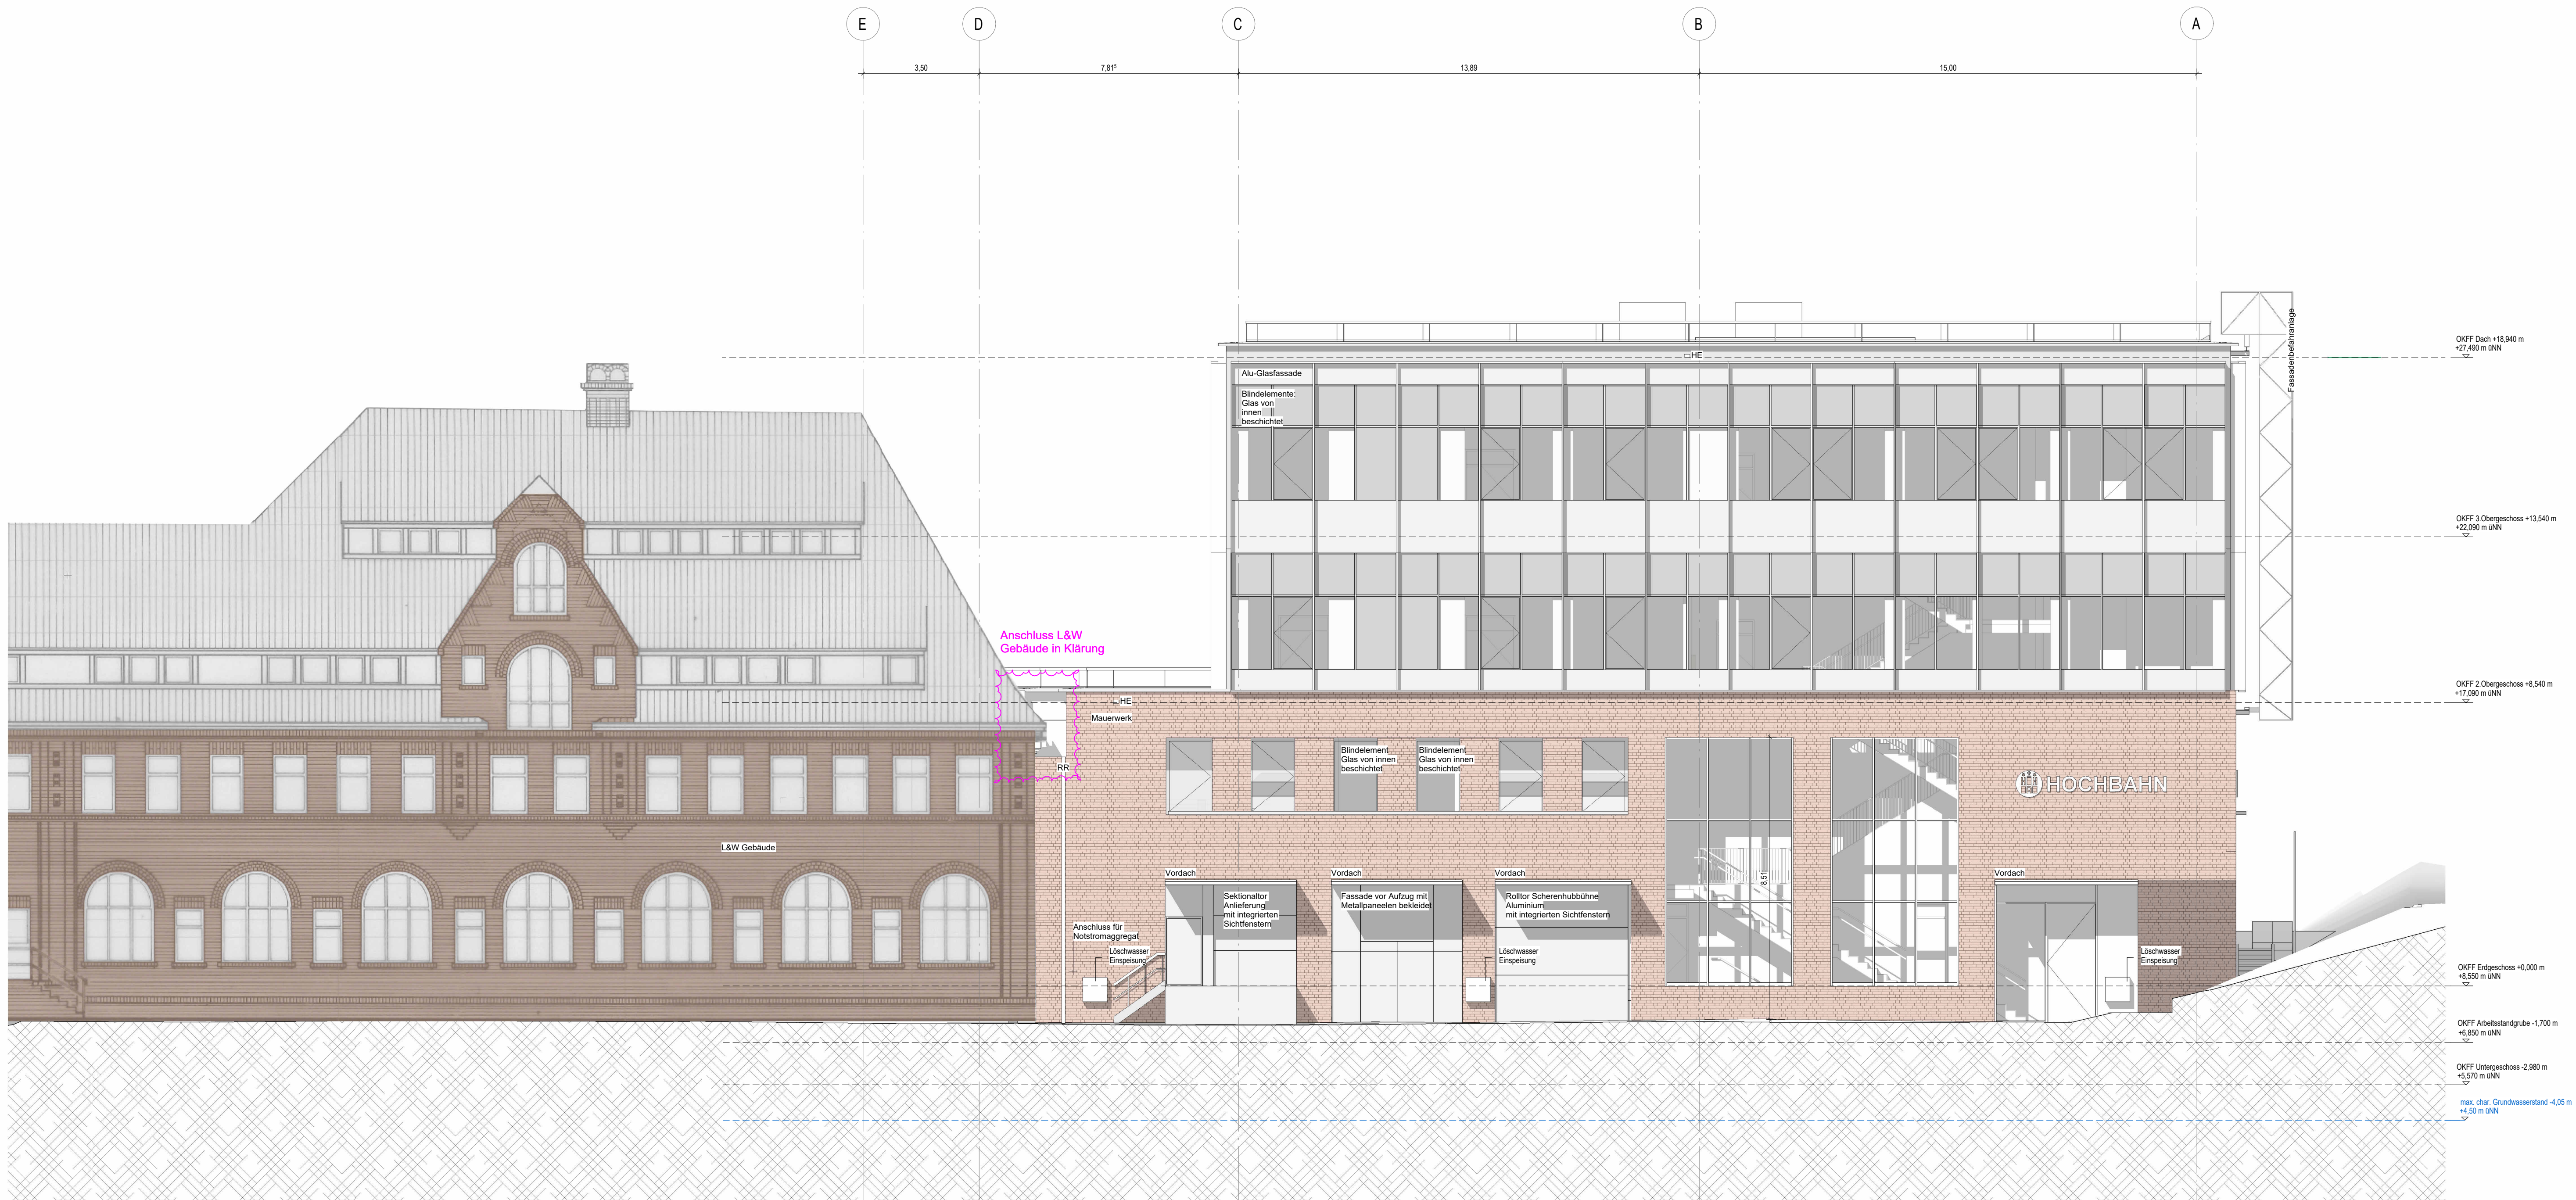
E D C B A

3,50 7,81⁵ 13,89 15,00

Fassadenbefahranlage

OKFF Dach +18,940 m
+27,490 m üNN

HE

Alu-Glasfassade

Blindelemente: Glas von innen beschichtet

OKFF 3.Obergeschoss +13,540 m
+22,090 m üNN

Anschluss L&W Gebäude in Klärung

OKFF 2.Obergeschoss +8,540 m
+17,090 m üNN

HE

Mauerwerk

RR

Blindelement Glas von innen beschichtet

Blindelement Glas von innen beschichtet

HOCHBAHN

L&W Gebäude

Vordach

Vordach

Vordach

Vordach

8,51

Sektionaltor Anlieferung mit integrierten Sichtfenstern

Fassade vor Aufzug mit Metallpaneelen bekleidet

Rolltor Scherenhubbühne Aluminium mit integrierten Sichtfenstern

Anschluss für Notstromaggregat

Löschwasser Einspeisung

Löschwasser Einspeisung

Löschwasser Einspeisung

OKFF Erdgeschoss +0,000 m
+8,550 m üNN

OKFF Arbeitsstandgrube -1,700 m
+6,850 m üNN

OKFF Untergeschoss -2,980 m
+5,570 m üNN

max. char. Grundwasserstand -4,05 m
+4,50 m üNN